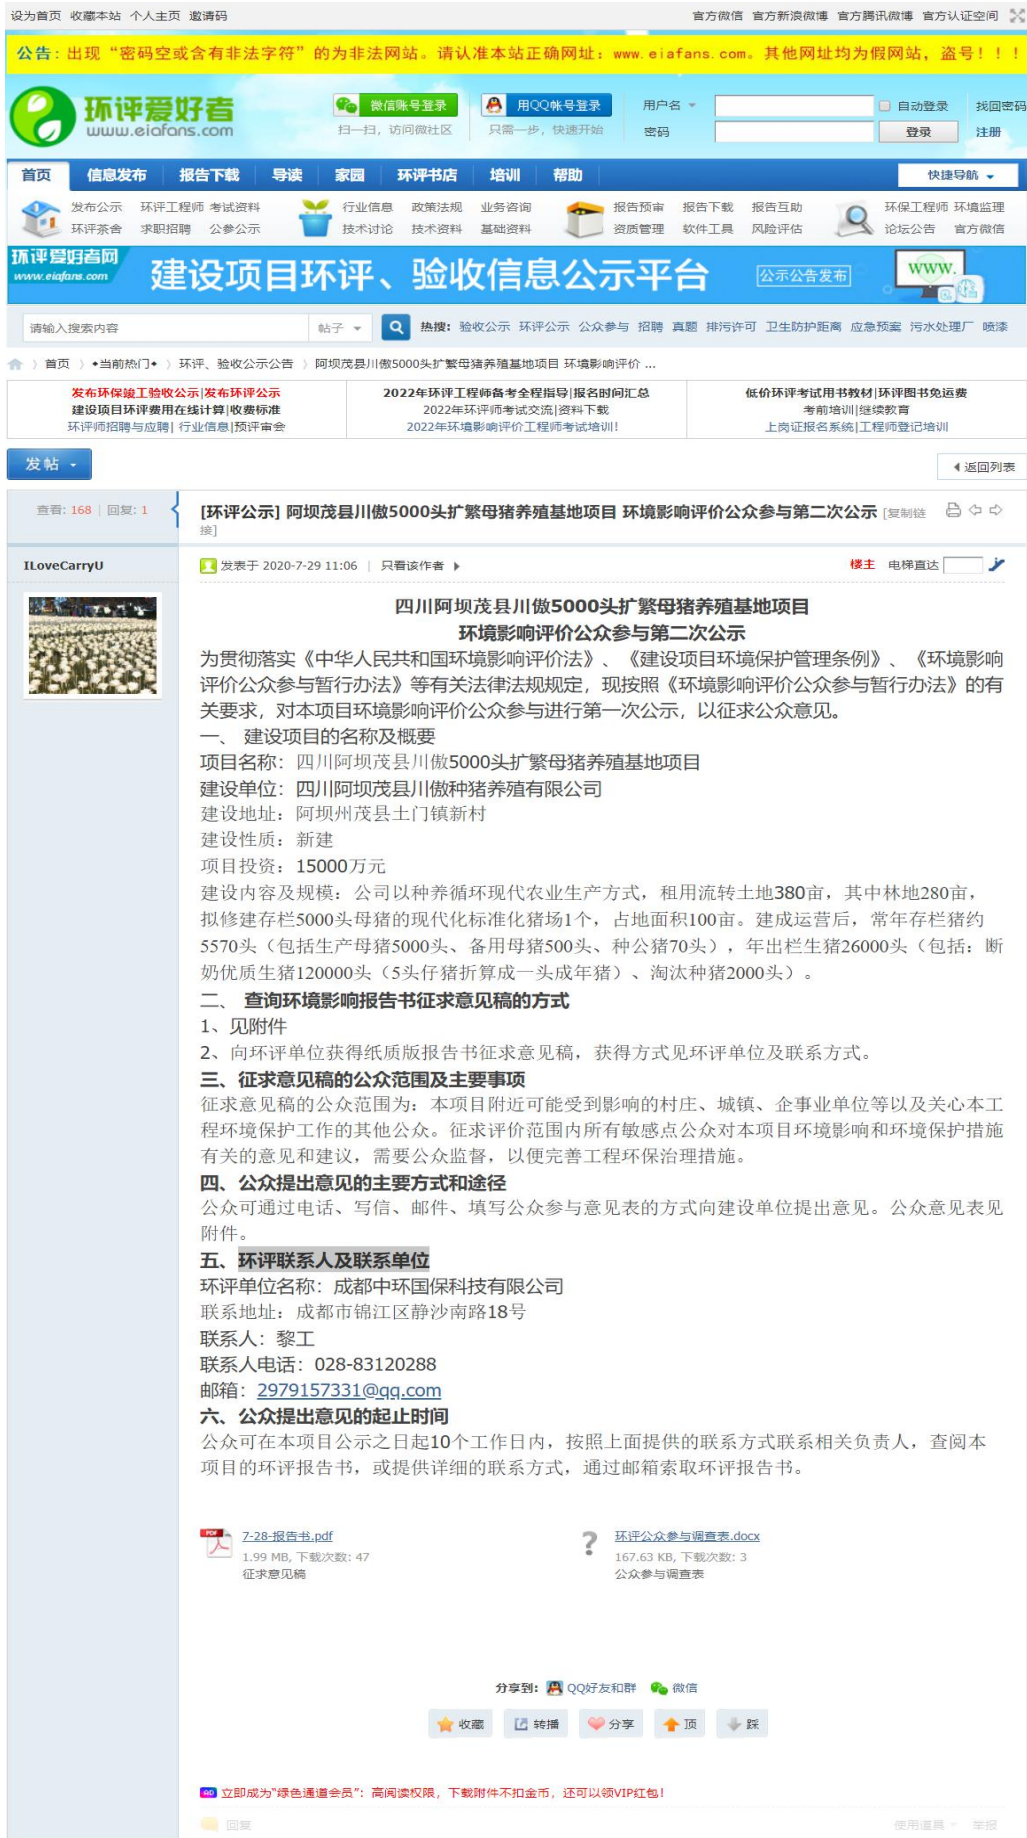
设为首页 收藏本站 个人主页 邀请码

官方微信 官方新浪微博 官方腾讯微博 官方认证空间

公告：出现“密码空或含有非法字符”的为非法网站。请认准本站正确网址：www.eiafans.com。其他网址均为假网站，盗号！！！

环评爱好者 www.eiafans.com

微信账号登录 扫一扫，访问微社区

用QQ帐号登录 只需一步，快速开始

用户名 自动登录 找回密码

密码 登录 注册

首页 信息发布 报告下载 导读 家园 环评书店 培训 帮助 快捷导航

发布公示 环评工程师 考试资料 环评茶舍 求职招聘 公务公示 行业信息 政策法规 业务咨询 技术讨论 技术资料 基础资料 报告预审 报告下载 报告互助 资质管理 软件工具 风险评估 环保工程师 环境监理 论坛公告 官方微信

环评爱好者网 www.eiafans.com 建设项目环评、验收信息公示平台 公示公告发布 WWW.

请输入搜索内容 帖子 热搜：验收公示 环评公示 公众参与 招聘 真题 排污许可 卫生防护距离 应急预案 污水处理厂 喷涂

首页 › •当前热门• › 环评、验收公示公告 › 阿坝茂县川傲5000头扩繁母猪养殖基地项目 环境影响评价 ...

发布环保竣工验收公示|发布环评公示 建设项目环评费用在线计算|收费标准 环评师招聘与应聘|行业信息|预评审会

2022年环评工程师备考全程指导|报名时间汇总 2022年环评师考试交流|资料下载 2022年环境影响评价工程师考试培训！

低价环评考试用书教材|环评图书免运费 考前培训|继续教育 上岗证报名系统|工程师登记培训

发帖 返回列表

查看: 168 | 回复: 1

[环评公示] 阿坝茂县川傲5000头扩繁母猪养殖基地项目 环境影响评价公众参与第二次公示 [复制链接]

ILoveCarryU

发表于 2020-7-29 11:06 | 只看该作者

楼主 电梯直达

四川阿坝茂县川傲5000头扩繁母猪养殖基地项目
环境影响评价公众参与第二次公示

为贯彻落实《中华人民共和国环境影响评价法》、《建设项目环境保护管理条例》、《环境影响评价公众参与暂行办法》等有关法律法规规定，现按照《环境影响评价公众参与暂行办法》的有关要求，对本项目环境影响评价公众参与进行第一次公示，以征求公众意见。

一、 建设项目的名称及概要
项目名称：四川阿坝茂县川傲5000头扩繁母猪养殖基地项目
建设单位：四川阿坝茂县川傲种猪养殖有限公司
建设地址：阿坝州茂县土门镇新村
建设性质：新建
项目投资：15000万元
建设内容及规模：公司以种养循环现代农业生产方式，租用流转土地380亩，其中林地280亩，拟修建存栏5000头母猪的现代化标准化猪场1个，占地面积100亩。建成运营后，常年存栏猪约5570头（包括生产母猪5000头、备用母猪500头、种公猪70头），年出栏生猪26000头（包括：断奶优质生猪120000头（5头仔猪折算成一头成年猪）、淘汰种猪2000头）。

二、 查询环境影响报告书征求意见稿的方式
1、见附件
2、向环评单位获得纸质版报告书征求意见稿，获得方式见环评单位及联系方式。

三、征求意见稿的公众范围及主要事项
征求意见稿的公众范围为：本项目附近可能受到影响的村庄、城镇、企事业单位等以及关心本工程环境保护工作的其他公众。征求评价范围内所有敏感点公众对本项目环境影响和环境保护措施有关的意见和建议，需要公众监督，以便完善工程环保治理措施。

四、公众提出意见的主要方式和途径
公众可通过电话、写信、邮件、填写公众参与意见表的方式向建设单位提出意见。公众意见表见附件。

五、环评联系人及联系单位
环评单位名称：成都中环国保科技有限公司
联系地址：成都市锦江区静沙南路18号
联系人：黎工
联系人电话：028-83120288
邮箱：2979157331@qq.com

六、公众提出意见的起止时间
公众可在本项目公示之日起10个工作日内，按照上面提供的联系方式联系相关负责人，查阅本项目的环评报告书，或提供详细的联系方式，通过邮箱索取环评报告书。

7-28-报告书.pdf
1.99 MB, 下载次数: 47
征求意见稿

环评公众参与调查表.docx
167.63 KB, 下载次数: 3
公众参与调查表

分享到: QQ好友和群 微信

收藏 转播 分享 顶 踩

立即成为"绿色通道会员"：高阅读权限，下载附件不扣金币，还可以领VIP红包！

回复 使用道具 举报